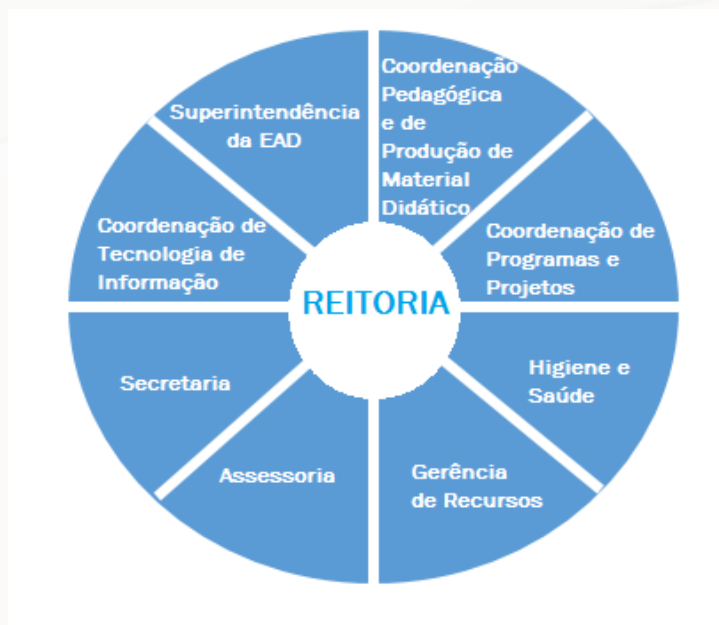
REITORIA

Coordenação Pedagógica e de Produção de Material Didático

Coordenação de Programas e Projetos

Higiene e Saúde

Gerência de Recursos

Assessoria

Secretaria

Coordenação de Tecnologia de Informação

Superintendência da EAD